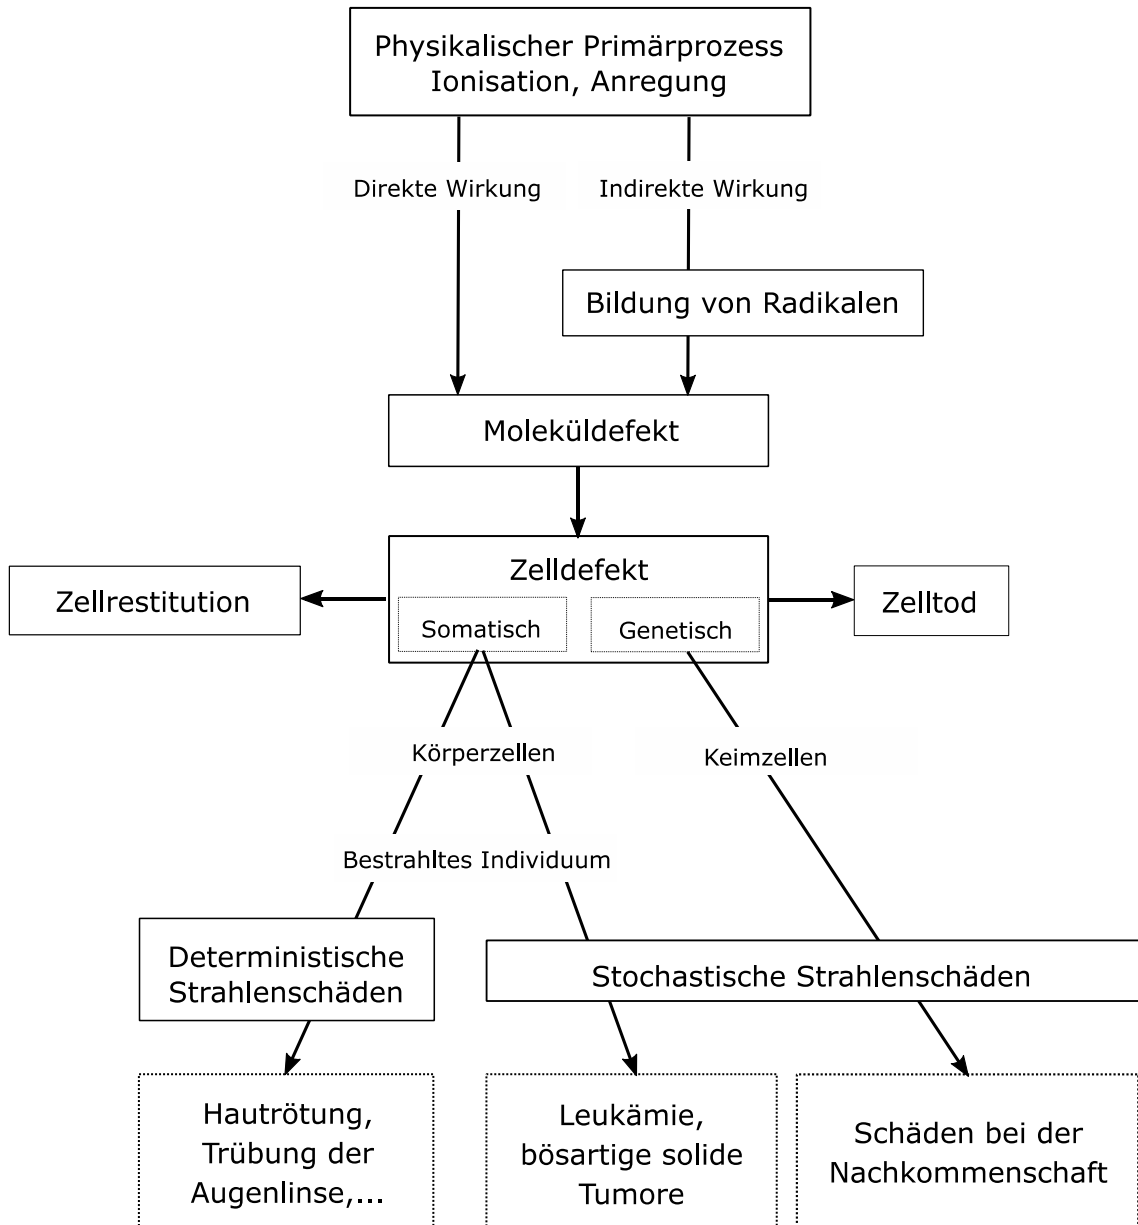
Physikalischer Primärprozess
Ionisation, Anregung

Direkte Wirkung

Indirekte Wirkung

Bildung von Radikalen

Moleküldefekt

Zelldefekt

Somatisch

Genetisch

Zellrestitution

Zelltod

Körperzellen

Keimzellen

Bestrahltes Individuum

Deterministische Strahlenschäden

Stochastische Strahlenschäden

Hautrötung, Trübung der Augenlinse,...

Leukämie, bösartige solide Tumore

Schäden bei der Nachkommenschaft